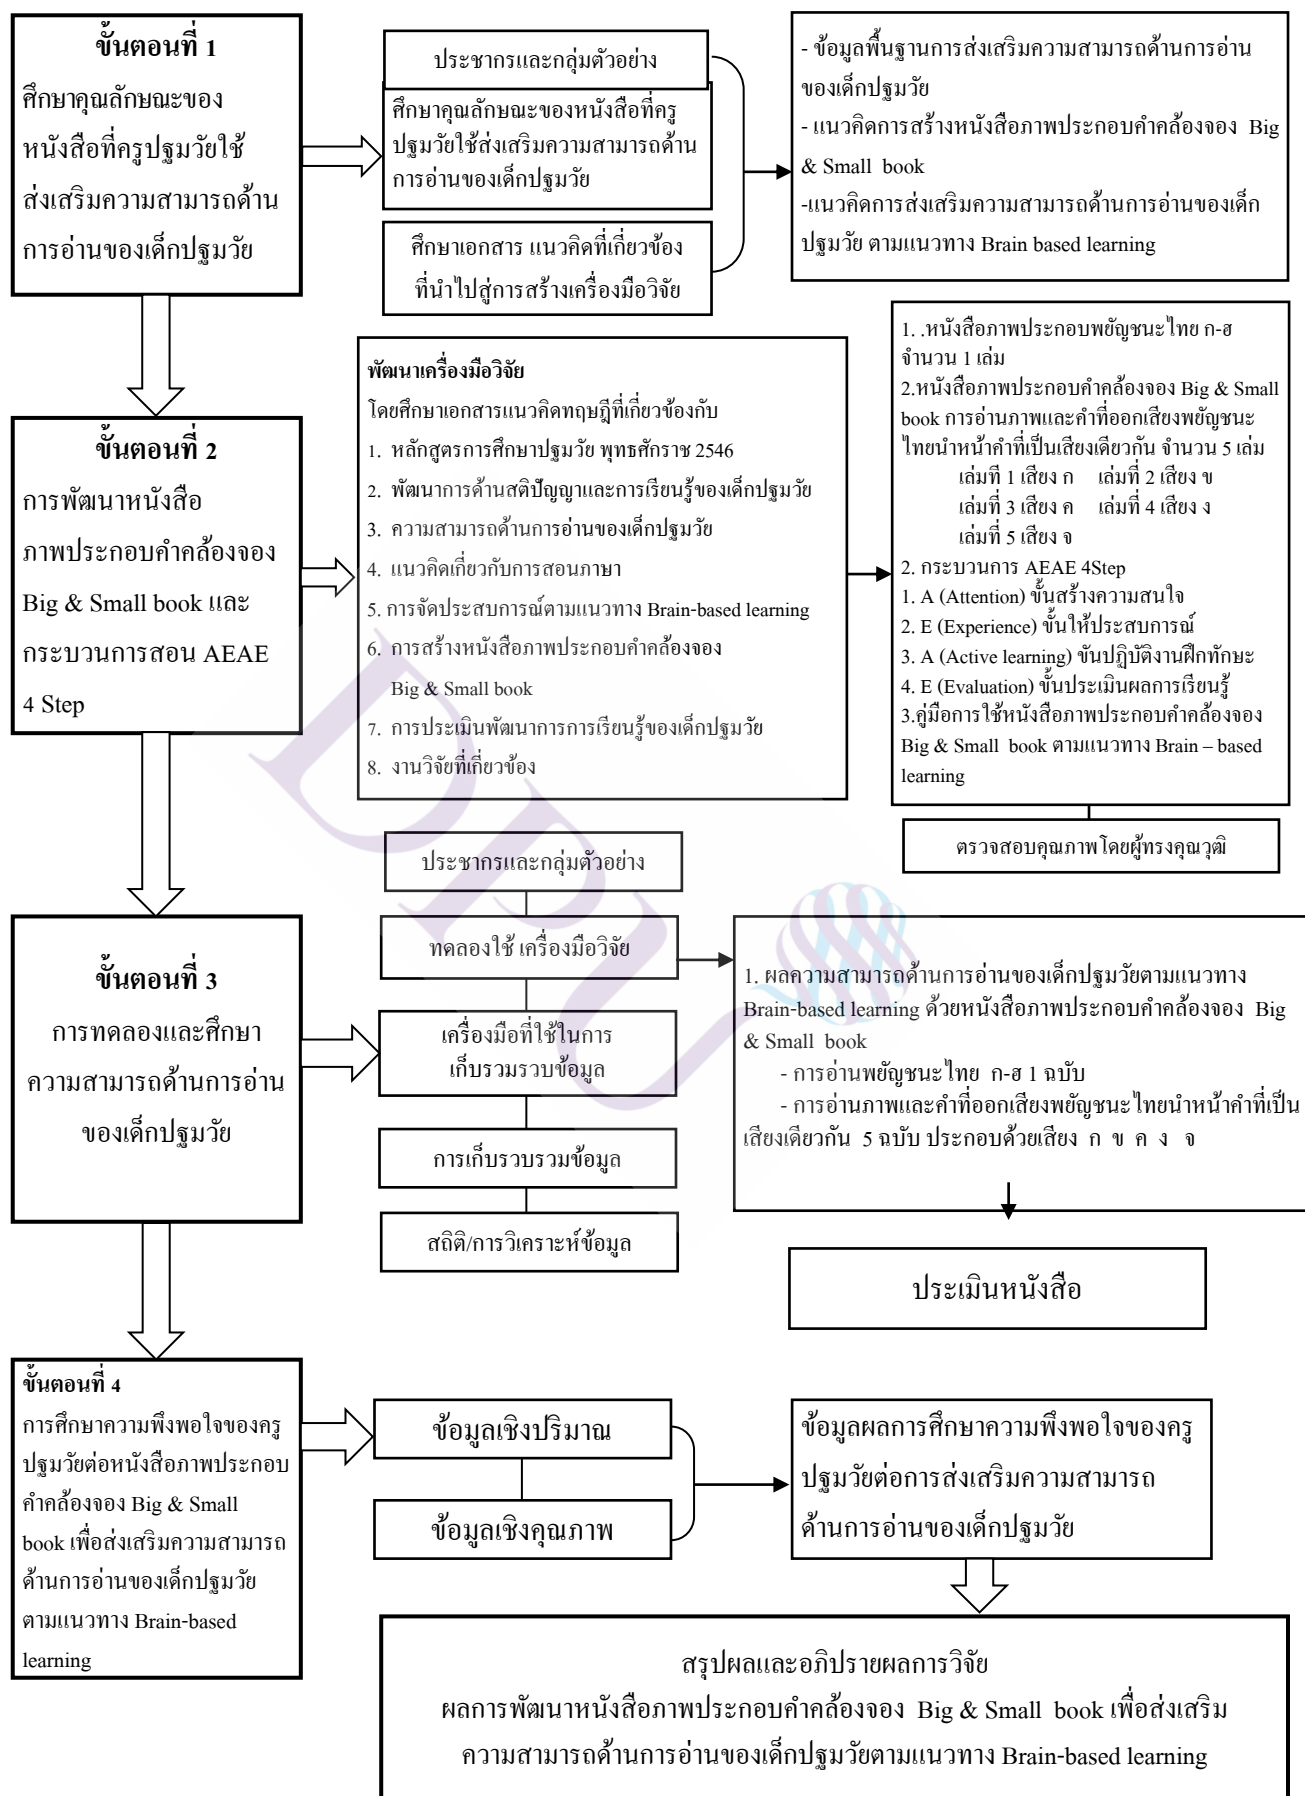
ขั้นตอนที่ 1
ศึกษาคุณลักษณะของหนังสือที่ครูปฐมวัยใช้ส่งเสริมความสามารถด้านการอ่านของเด็กปฐมวัย

ประชากรและกลุ่มตัวอย่าง

ศึกษาคุณลักษณะของหนังสือที่ครูปฐมวัยใช้ส่งเสริมความสามารถด้านการอ่านของเด็กปฐมวัย

ศึกษาเอกสาร แนวคิดที่เกี่ยวข้องที่นำไปสู่การสร้างเครื่องมือวิจัย

- ข้อมูลพื้นฐานการส่งเสริมความสามารถด้านการอ่านของเด็กปฐมวัย
- แนวคิดการสร้างหนังสือภาพประกอบคำคล้องจอง Big & Small book
-แนวคิดการส่งเสริมความสามารถด้านการอ่านของเด็กปฐมวัย ตามแนวทาง Brain based learning

ขั้นตอนที่ 2
การพัฒนาหนังสือภาพประกอบคำคล้องจอง Big & Small book และกระบวนการสอน AEAE 4 Step

พัฒนาเครื่องมือวิจัย
โดยศึกษาเอกสารแนวคิดทฤษฎีที่เกี่ยวข้องกับ
1. หลักสูตรการศึกษาปฐมวัย พุทธศักราช 2546
2. พัฒนาการด้านสติปัญญาและการเรียนรู้ของเด็กปฐมวัย
3. ความสามารถด้านการอ่านของเด็กปฐมวัย
4. แนวคิดเกี่ยวกับการสอนภาษา
5. การจัดประสบการณ์ตามแนวทาง Brain-based learning
6. การสร้างหนังสือภาพประกอบคำคล้องจอง Big & Small book
7. การประเมินพัฒนาการการเรียนรู้ของเด็กปฐมวัย
8. งานวิจัยที่เกี่ยวข้อง

1. .หนังสือภาพประกอบพยัญชนะไทย ก-ฮ จำนวน 1 เล่ม
2.หนังสือภาพประกอบคำคล้องจอง Big & Small book การอ่านภาพและคำที่ออกเสียงพยัญชนะไทยนำหน้าคำที่เป็นเสียงเดียวกัน จำนวน 5 เล่ม
เล่มที่ 1 เสียง ก เล่มที่ 2 เสียง ข
เล่มที่ 3 เสียง ค เล่มที่ 4 เสียง ง
เล่มที่ 5 เสียง จ
2. กระบวนการ AEAE 4Step
1. A (Attention) ขั้นสร้างความสนใจ
2. E (Experience) ขั้นให้ประสบการณ์
3. A (Active learning) ขันปฏิบัติงานฝึกทักษะ
4. E (Evaluation) ขั้นประเมินผลการเรียนรู้
3.คู่มือการใช้หนังสือภาพประกอบคำคล้องจอง Big & Small book ตามแนวทาง Brain – based learning

ตรวจสอบคุณภาพโดยผู้ทรงคุณวุฒิ

ขั้นตอนที่ 3
การทดลองและศึกษาความสามารถด้านการอ่านของเด็กปฐมวัย

ประชากรและกลุ่มตัวอย่าง

ทดลองใช้ เครื่องมือวิจัย

เครื่องมือที่ใช้ในการเก็บรวมรวบข้อมูล

การเก็บรวบรวมข้อมูล

สถิติ/การวิเคราะห์ข้อมูล

1. ผลความสามารถด้านการอ่านของเด็กปฐมวัยตามแนวทาง Brain-based learning ด้วยหนังสือภาพประกอบคำคล้องจอง Big & Small book
- การอ่านพยัญชนะไทย ก-ฮ 1 ฉบับ
- การอ่านภาพและคำที่ออกเสียงพยัญชนะไทยนำหน้าคำที่เป็นเสียงเดียวกัน 5 ฉบับ ประกอบด้วยเสียง ก ข ค ง จ

ประเมินหนังสือ

ขั้นตอนที่ 4
การศึกษาความพึงพอใจของครูปฐมวัยต่อหนังสือภาพประกอบคำคล้องจอง Big & Small book เพื่อส่งเสริมความสามารถด้านการอ่านของเด็กปฐมวัยตามแนวทาง Brain-based learning

ข้อมูลเชิงปริมาณ

ข้อมูลเชิงคุณภาพ

ข้อมูลผลการศึกษาความพึงพอใจของครูปฐมวัยต่อการส่งเสริมความสามารถด้านการอ่านของเด็กปฐมวัย

สรุปผลและอภิปรายผลการวิจัย
ผลการพัฒนาหนังสือภาพประกอบคำคล้องจอง Big & Small book เพื่อส่งเสริมความสามารถด้านการอ่านของเด็กปฐมวัยตามแนวทาง Brain-based learning